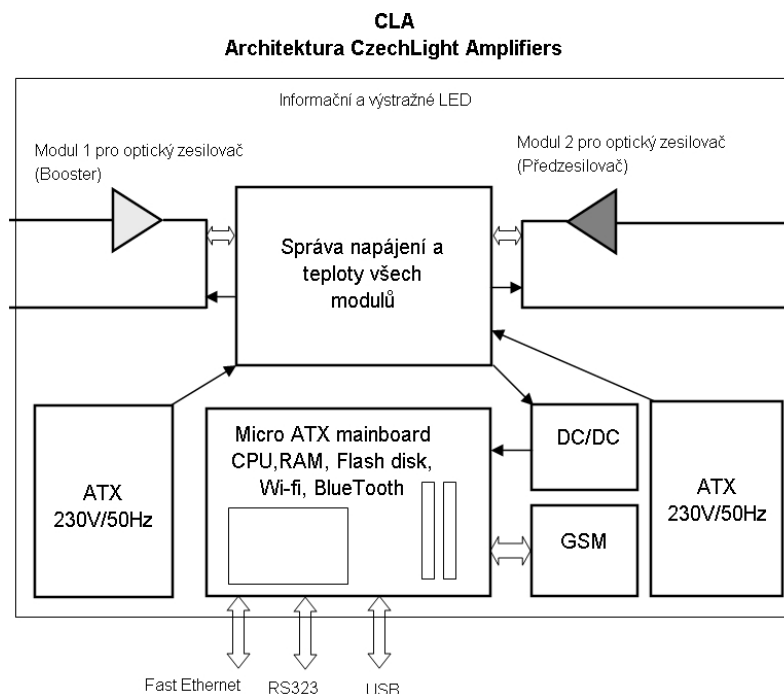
CLA
Architektura CzechLight Amplifiers

Informační a výstražné LED

Modul 1 pro optický zesilovač (Booster)

Modul 2 pro optický zesilovač (Předzesilovač)

Správa napájení a teploty všech modulů

ATX 230V/50Hz

Micro ATX mainboard CPU,RAM, Flash disk, Wi-fi, BlueTooth

DC/DC

GSM

ATX 230V/50Hz

Fast Ethernet

RS323

USB